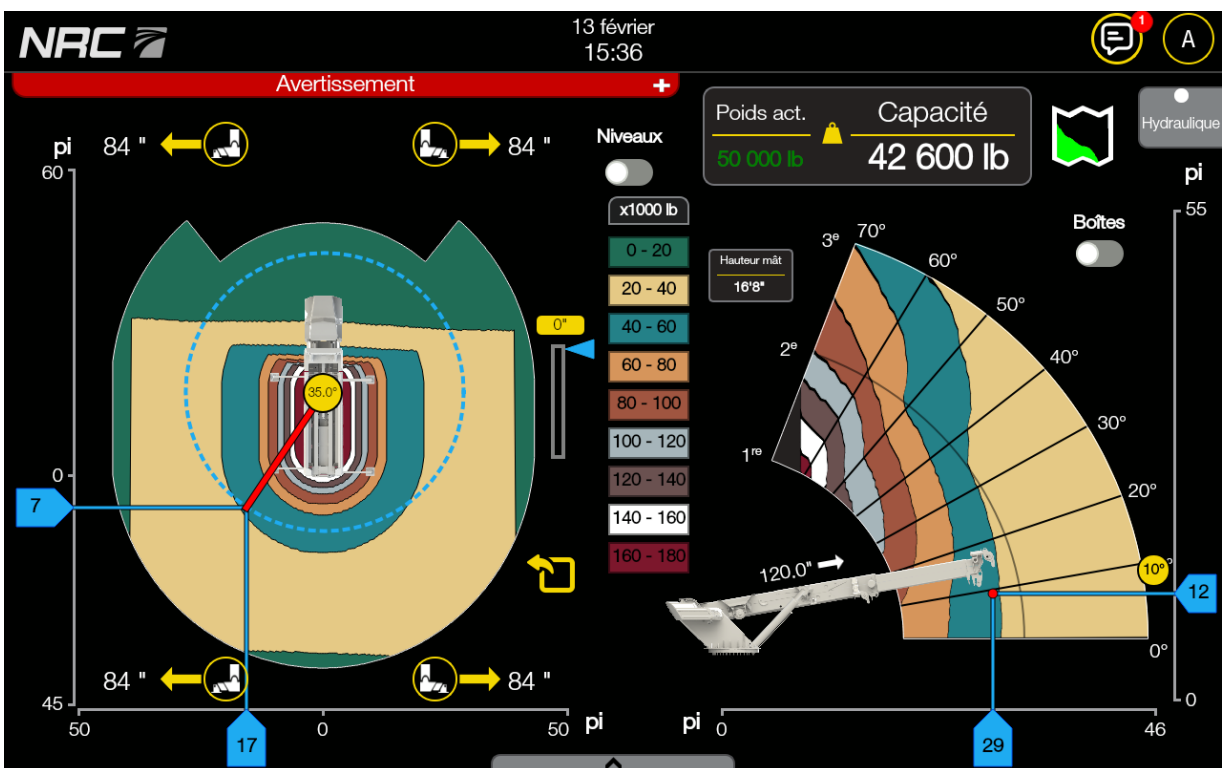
NRC

13 février
15:36

1

A

Avertissement +

Poids act.
50 000 lb

Capacité
42 600 lb

Hydraulique

pi

84 "

84 "

Niveaux

x1000 lb

0 - 20
20 - 40
40 - 60
60 - 80
80 - 100
100 - 120
120 - 140
140 - 160
160 - 180

60

0"

35,0°

0

7

84 "

84 "

45

50

17

0

50

pi

Hauteur mât
16'8"

3e
70°
60°
50°
40°
30°
20°
10°
0°
2e
1re

Boîtes

pi
55

120,0"

12

0

pi

0

29

46